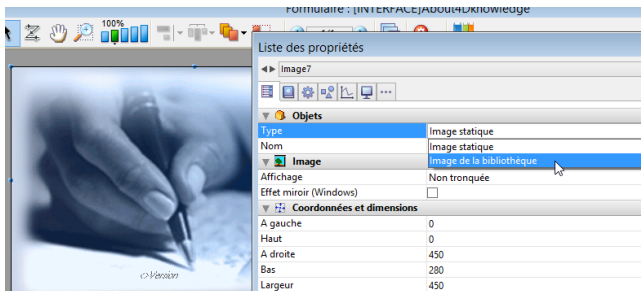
Formulaire : [INTERFACE]About4Dknowledge

100%

Liste des propriétés

Image7

Objets

| | |
|---|---|
| Type | Image statique |
| Nom | Image statique |
| | Image de la bibliothèque |

Image

| | |
|---|---|
| Affichage | Non tronquée |
| Effet miroir (Windows) | |

Coordonnées et dimensions

| | |
|---|---|
| A gauche | 0 |
| Haut | 0 |
| A droite | 450 |
| Bas | 280 |
| Largeur | 450 |

©Version